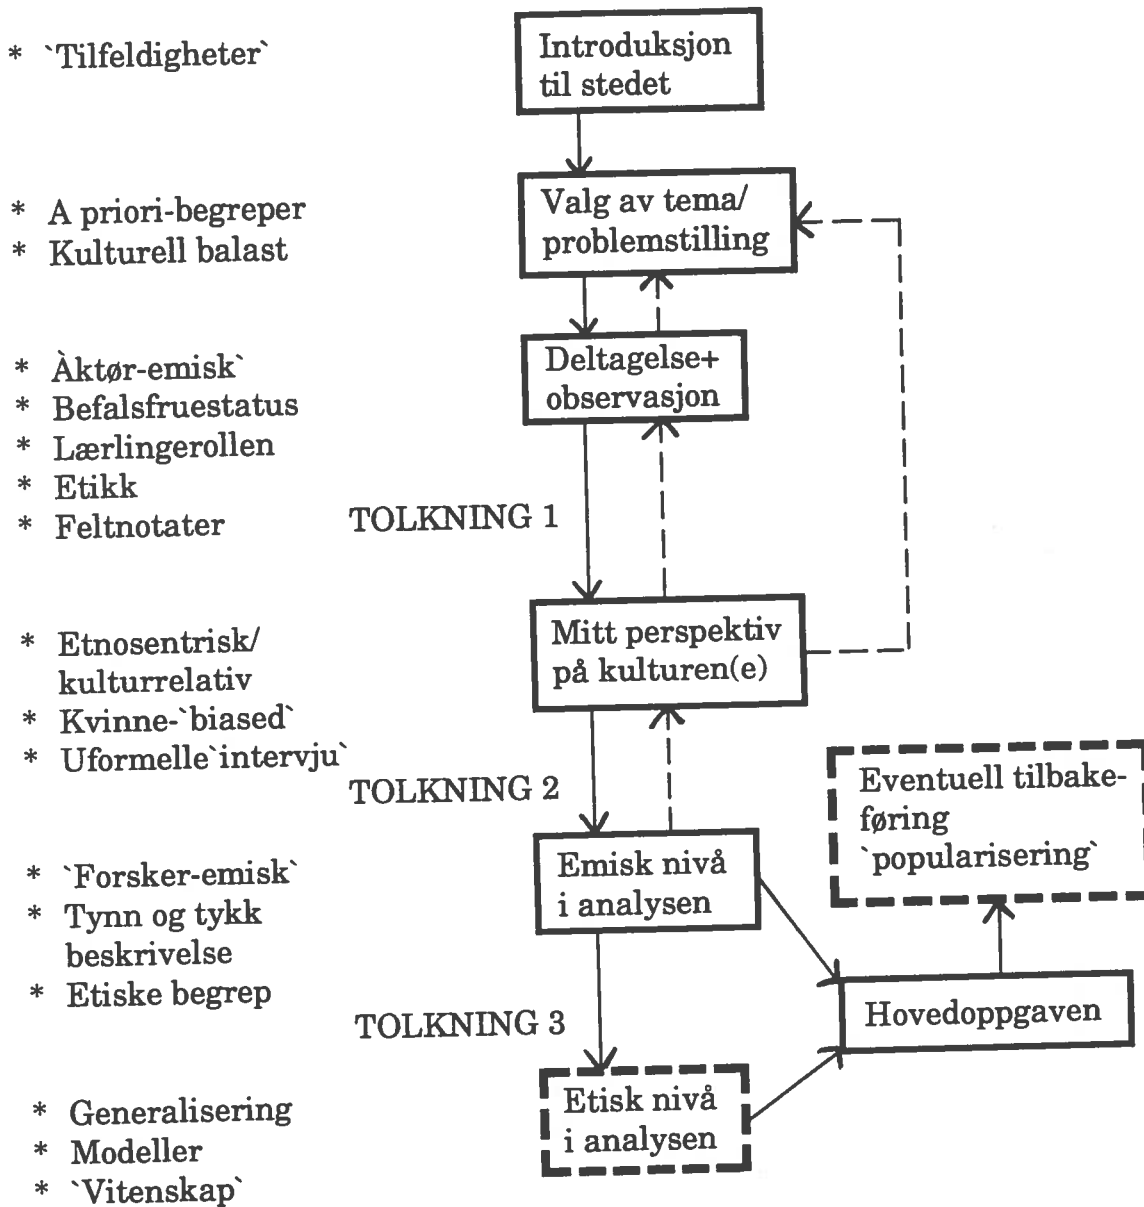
* `Tilfeldigheter`

Introduksjon til stedet

* A priori-begreper
* Kulturell balast

Valg av tema/ problemstilling

* Àktør-emisk`
* Befalsfruestatus
* Lærlingerollen
* Etikk
* Feltnotater

Deltagelse+ observasjon

TOLKNING 1

* Etnosentrisk/ kulturrelativ
* Kvinne-`biased`
* Uformelle`intervju`

Mitt perspektiv på kulturen(e)

TOLKNING 2

* `Forsker-emisk`
* Tynn og tykk beskrivelse
* Etiske begrep

Emisk nivå i analysen

Eventuell tilbakeføring `popularisering`

TOLKNING 3

Hovedoppgaven

* Generalisering
* Modeller
* `Vitenskap`

Etisk nivå i analysen